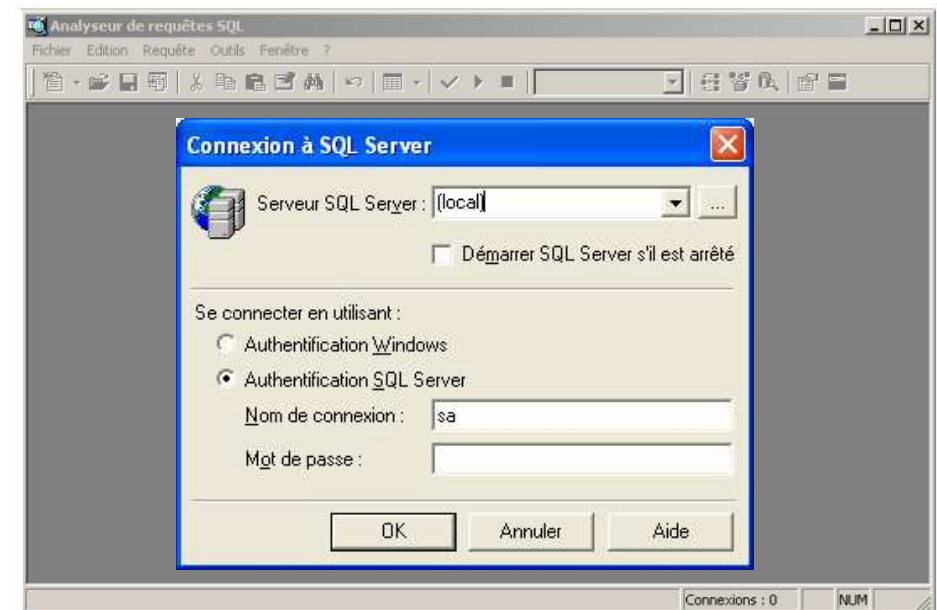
Analyseur de requêtes SQL

Fichier Edition Requête Outils Fenêtre ?

Connexion à SQL Server

Serveur SQL Server : (local)

...

Démarrer SQL Server s'il est arrêté

Se connecter en utilisant :

Authentification Windows

Authentification SQL Server

Nom de connexion : sa

Mot de passe :

OK Annuler Aide

Connexions : 0 NUM